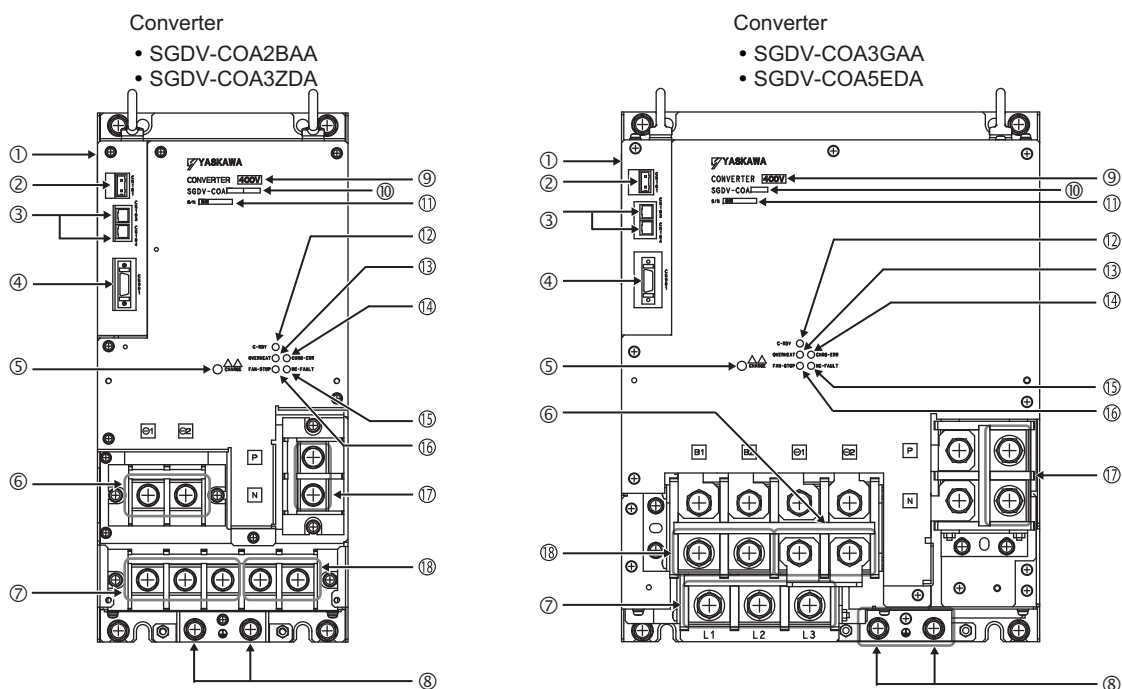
Converter

• SGDV-COA2BAA
• SGDV-COA3ZDA

①
②
③
④
⑤
⑥
⑦
⑧
⑨
⑩
⑪
⑫
⑬
⑭
⑮
⑯
⑰
⑱

YASKAWA
CONVERTER 400V
SGDV-COA
S/N

C-RDY
OVERHEAT
CHRG-ERR
FAN-STOP
RE-FAULT
CHARGE

⊖1 ⊖2
P
N

Converter

• SGDV-COA3GAA
• SGDV-COA5EDA

①
②
③
④
⑤
⑥
⑦
⑧
⑨
⑩
⑪
⑫
⑬
⑭
⑮
⑯
⑰
⑱

YASKAWA
CONVERTER 400V
SGDV-COA
S/N

C-RDY
OVERHEAT
CHRG-ERR
FAN-STOP
RE-FAULT
CHARGE

B1 B2 ⊖1 ⊖2
P
N
L1 L2 L3